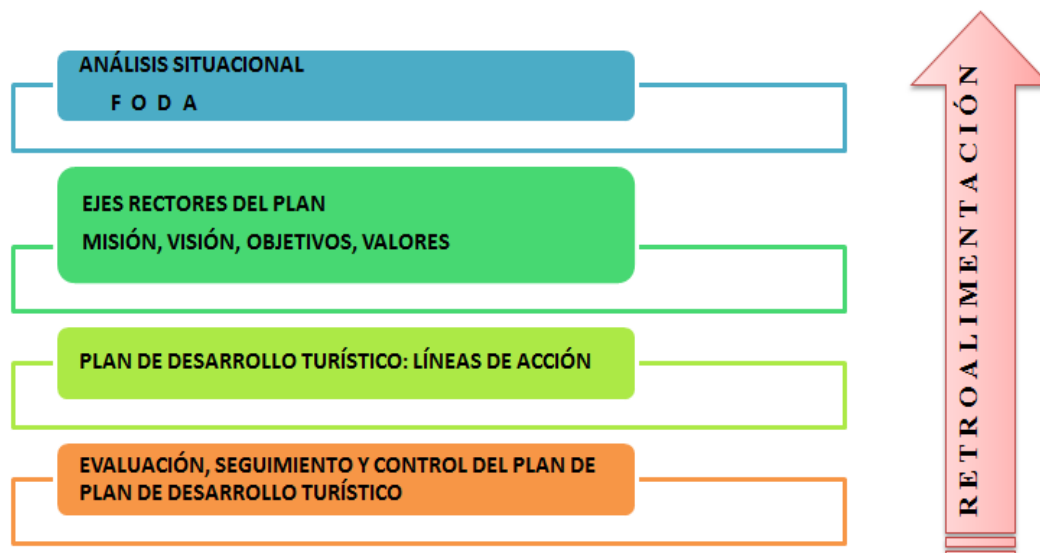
ANÁLISIS SITUACIONAL
F O D A

EJES RECTORES DEL PLAN
MISIÓN, VISIÓN, OBJETIVOS, VALORES

PLAN DE DESARROLLO TURÍSTICO: LÍNEAS DE ACCIÓN

EVALUACIÓN, SEGUIMIENTO Y CONTROL DEL PLAN DE PLAN DE DESARROLLO TURÍSTICO

R E T R O A L I M E N T A C I Ó N